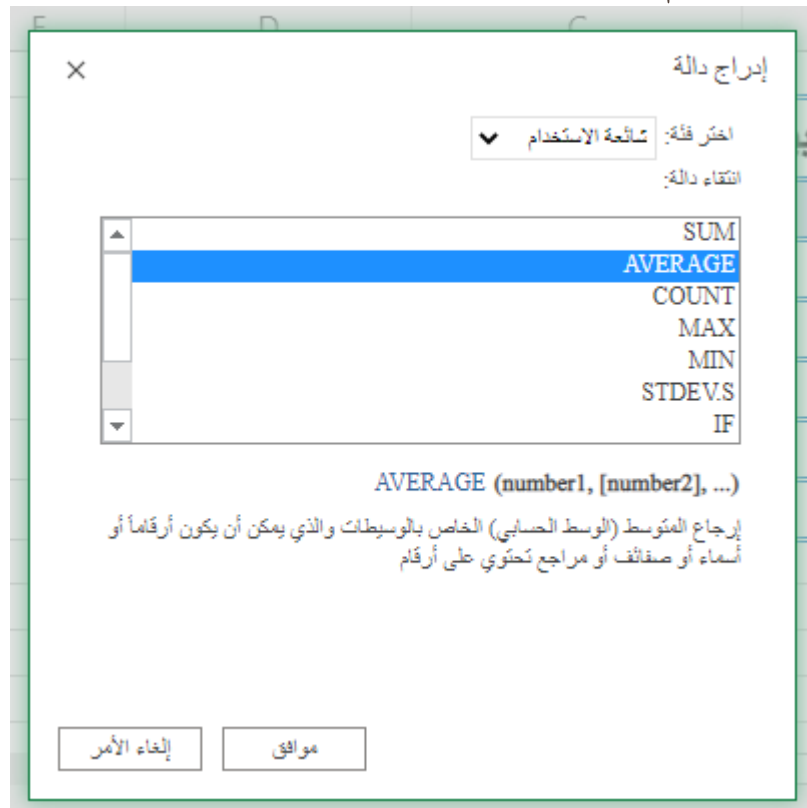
E D C

إدراج دالة ×

اختر فئة: شائعة الاستخدام

انتقاء دالة:

SUM
AVERAGE
COUNT
MAX
MIN
STDEV.S
IF

AVERAGE (number1, [number2], ...)

إرجاع المتوسط (الوسط الحسابي) الخاص بالوسيطات والذي يمكن أن يكون أرقاماً أو أسماء أو صفائف أو مراجع تحتوي على أرقام

موافق إلغاء الأمر